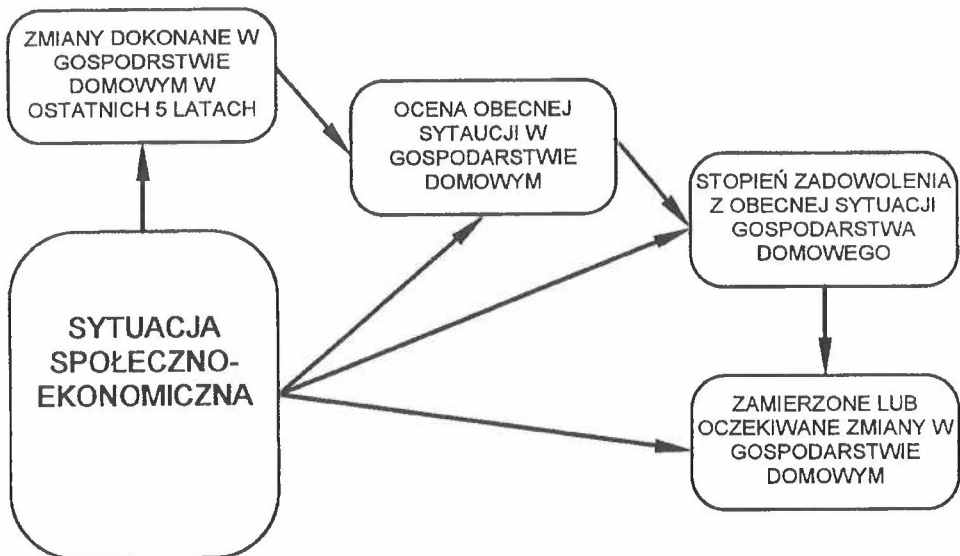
ZMIANY DOKONANE W GOSPODRSTWIE DOMOWYM W OSTATNICH 5 LATACH

OCENA OBECNEJ SYTAUCJI W GOSPODARSTWIE DOMOWYM

STOPIEŃ ZADOWOLENIA Z OBECNEJ SYTUACJI GOSPODARSTWA DOMOWEGO

SYTUACJA SPOŁECZNO-EKONOMICZNA

ZAMIERZONE LUB OCZEKIWANE ZMIANY W GOSPODARSTWIE DOMOWYM